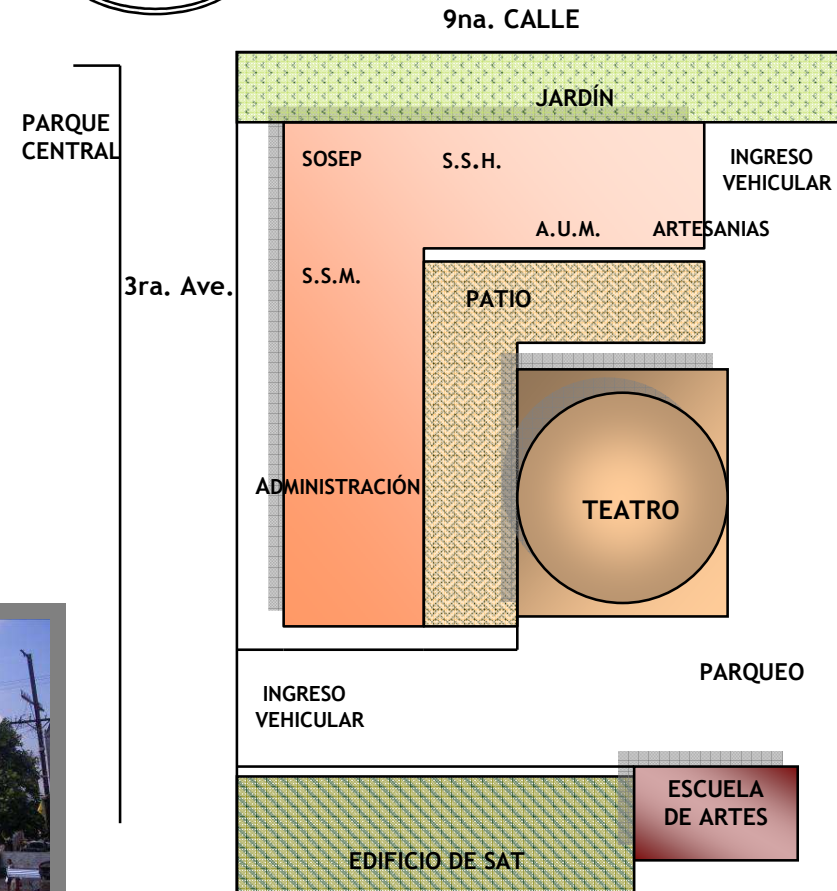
9na. CALLE

JARDÍN

PARQUE CENTRAL

SOSEP

S.S.H.

INGRESO VEHICULAR

A.U.M.

ARTESANIAS

3ra. Ave.

S.S.M.

PATIO

ADMINISTRACIÓN

TEATRO

PARQUEO

INGRESO VEHICULAR

ESCUELA DE ARTES

EDIFICIO DE SAT